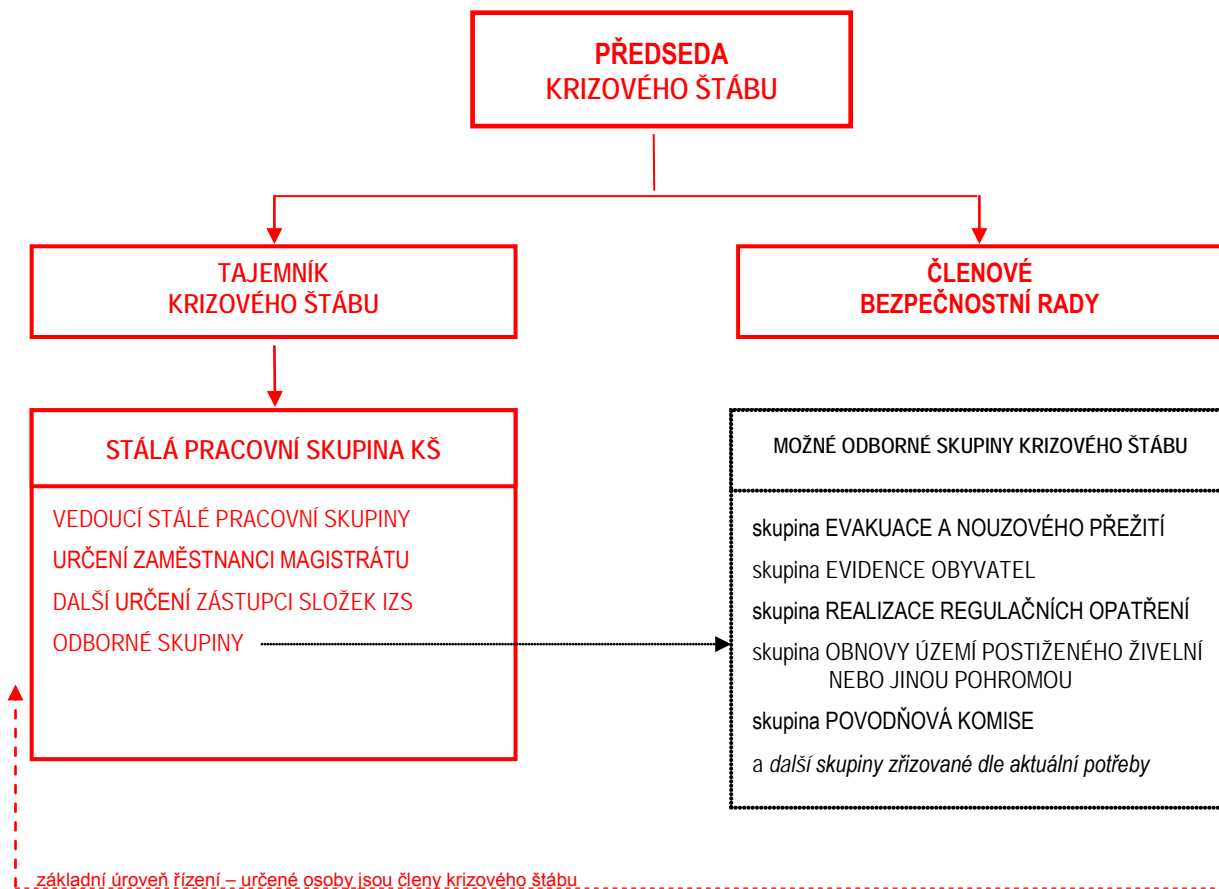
PŘEDSEDA
KRIZOVÉHO ŠTÁBU

TAJEMNÍK
KRIZOVÉHO ŠTÁBU

ČLENOVÉ
BEZPEČNOSTNÍ RADY

STÁLÁ PRACOVNÍ SKUPINA KŠ

VEDOUCÍ STÁLÉ PRACOVNÍ SKUPINY
URČENÍ ZAMĚSTNANCI MAGISTRÁTU
DALŠÍ URČENÍ ZÁSTUPCI SLOŽEK IZS
ODBORNÉ SKUPINY

MOŽNÉ ODBORNÉ SKUPINY KRIZOVÉHO ŠTÁBU

skupina EVAKUACE A NOUZOVÉHO PŘEŽITÍ
skupina EVIDENCE OBYVATEL
skupina REALIZACE REGULAČNÍCH OPATŘENÍ
skupina OBNOVY ÚZEMÍ POSTIŽENÉHO ŽIVELNÍ NEBO JINOU POHROMOU
skupina POVODŇOVÁ KOMISE
a další skupiny zřizované dle aktuální potřeby

základní úroveň řízení – určené osoby jsou členy krizového štábu